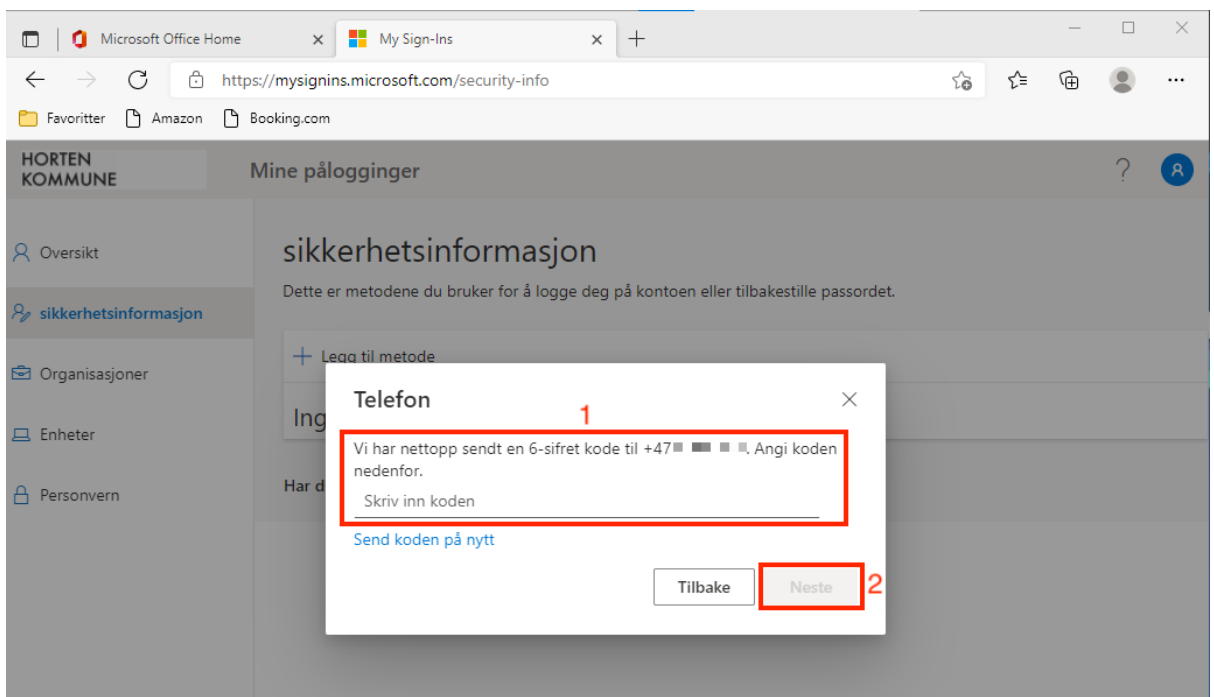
Microsoft Office Home ×
My Sign-Ins ×
+

https://mysignins.microsoft.com/security-info

Favoritter Amazon Booking.com

HORTEN KOMMUNE

Mine pålogginger

?

Oversikt

sikkerhetsinformasjon

Organisasjoner

Enheter

Personvern

sikkerhetsinformasjon

Dette er metodene du bruker for å logge deg på kontoen eller tilbakestille passordet.

+ Legg til metode

Ing

Har d

Telefon

1

Vi har nettopp sendt en 6-sifret kode til +47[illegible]. Angi koden nedenfor.

Skriv inn koden

Send koden på nytt

Tilbake

Neste

2